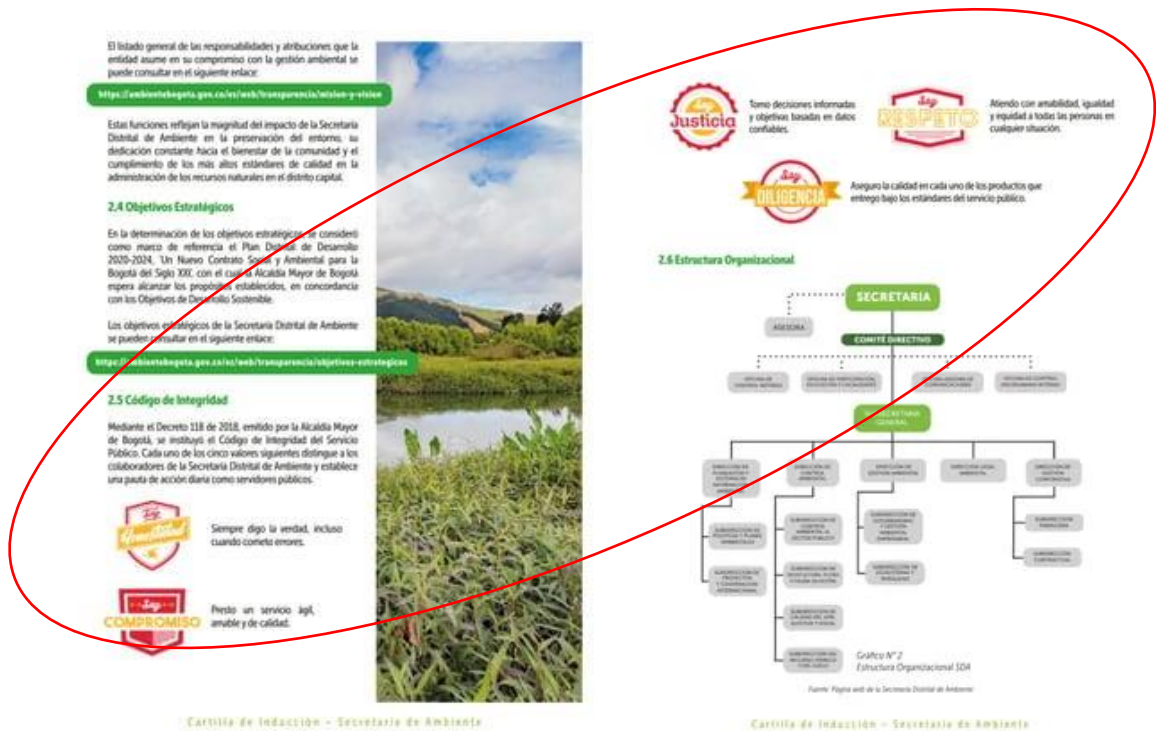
El listado general de las responsabilidades y atribuciones que la entidad asume en su compromiso con la gestión ambiental se puede consultar en el siguiente enlace:

https://ambientebogota.gov.co/es/web/transparencia/mision-y-vision

Estas funciones reflejan la magnitud del impacto de la Secretaría Distrital de Ambiente en la preservación del entorno, su dedicación constante hacia el bienestar de la comunidad y el cumplimiento de los más altos estándares de calidad en la administración de los recursos naturales en el distrito capital.

2.4 Objetivos Estratégicos

En la determinación de los objetivos estratégicos se consideró como marco de referencia el Plan Distrital de Desarrollo 2020-2024, "Un Nuevo Contrato Social y Ambiental para la Bogotá del Siglo XXI", con el cual la Alcaldía Mayor de Bogotá espera alcanzar los propósitos establecidos, en concordancia con los Objetivos de Desarrollo Sostenible.

Los objetivos estratégicos de la Secretaría Distrital de Ambiente se pueden consultar en el siguiente enlace:

https://ambientebogota.gov.co/es/web/transparencia/objetivos-estrategicos

2.5 Código de Integridad

Mediante el Decreto 118 de 2018, emitido por la Alcaldía Mayor de Bogotá, se instituyó el Código de Integridad del Servicio Público. Cada uno de los cinco valores siguientes distingue a los colaboradores de la Secretaría Distrital de Ambiente y establece una pauta de acción diaria como servidores públicos.

Soy Honestidad

Siempre digo la verdad, incluso cuando cometo errores.

Soy COMPROMISO

Presto un servicio ágil, amable y de calidad.

Cartilla de Inducción - Secretaría de Ambiente

Soy Justicia

Tomo decisiones informadas y objetivas basadas en datos confiables.

Soy RESPETO

Atiendo con amabilidad, igualdad y equidad a todas las personas en cualquier situación.

Soy DILIGENCIA

Aseguro la calidad en cada uno de los productos que entrego bajo los estándares del servicio público.

2.6 Estructura Organizacional

SECRETARIA

ASESORIA

COMITÉ DIRECTIVO

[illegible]

SUBSECRETARIA GENERAL

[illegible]

Gráfico N° 2
Estructura Organizacional SDA

Fuente: Página web de la Secretaría Distrital de Ambiente

Cartilla de Inducción - Secretaría de Ambiente